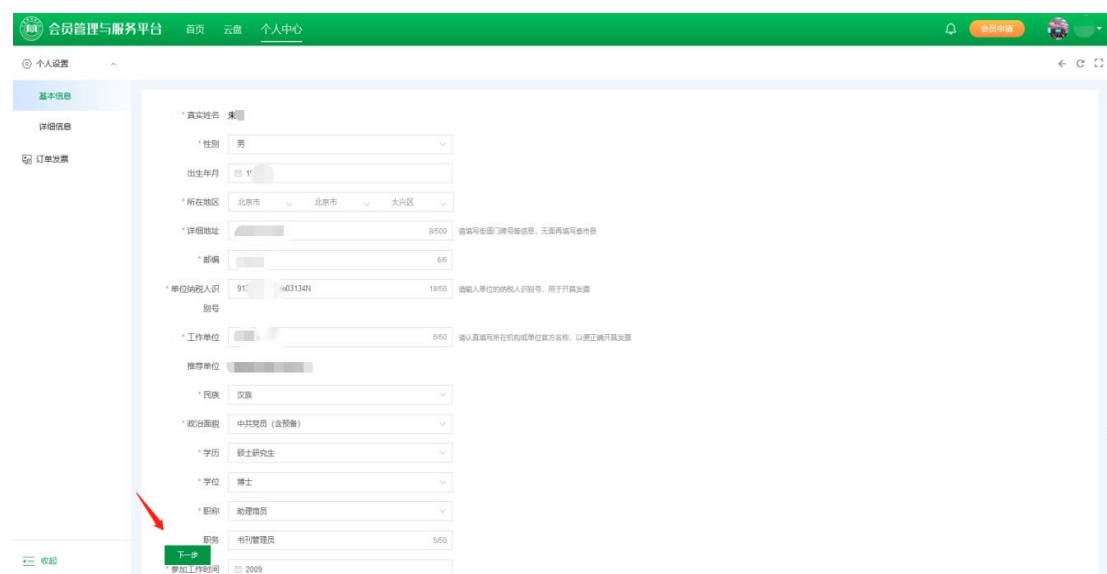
会员管理与服务平台 首页 云盘 个人中心

会员申请

个人设置

基本信息

详细信息

订单发票

* 真实姓名 朱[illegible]

* 性别 男

出生年月 1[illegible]

* 所在地区 北京市 北京市 大兴区

* 详细地址 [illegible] 8/500 请填写街道门牌号等信息，无需再填写省市县

* 邮编 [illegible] 6/6

* 单位纳税人识别号 91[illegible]03134N 18/50 请输入单位的纳税人识别号，用于开具发票

* 工作单位 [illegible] 8/50 请认真填写所在机构或单位官方名称，以便正确开具发票

推荐单位 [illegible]

* 民族 汉族

* 政治面貌 中共党员（含预备）

* 学历 硕士研究生

* 学位 博士

* 职称 助理馆员

职务 书刊管理员 5/50

* 参加工作时间 2009

下一步

收起